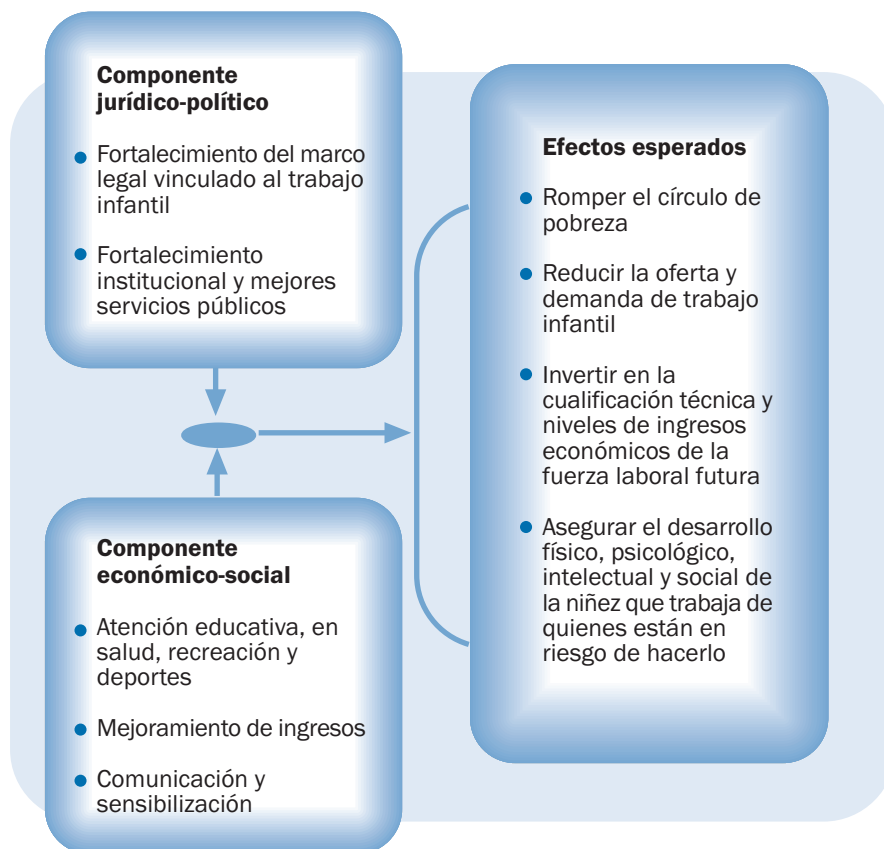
**Componente jurídico-político**

- Fortalecimiento del marco legal vinculado al trabajo infantil
- Fortalecimiento institucional y mejores servicios públicos

**Componente económico-social**

- Atención educativa, en salud, recreación y deportes
- Mejoramiento de ingresos
- Comunicación y sensibilización

**Efectos esperados**

- Romper el círculo de pobreza
- Reducir la oferta y demanda de trabajo infantil
- Invertir en la cualificación técnica y niveles de ingresos económicos de la fuerza laboral futura
- Asegurar el desarrollo físico, psicológico, intelectual y social de la niñez que trabaja de quienes están en riesgo de hacerlo